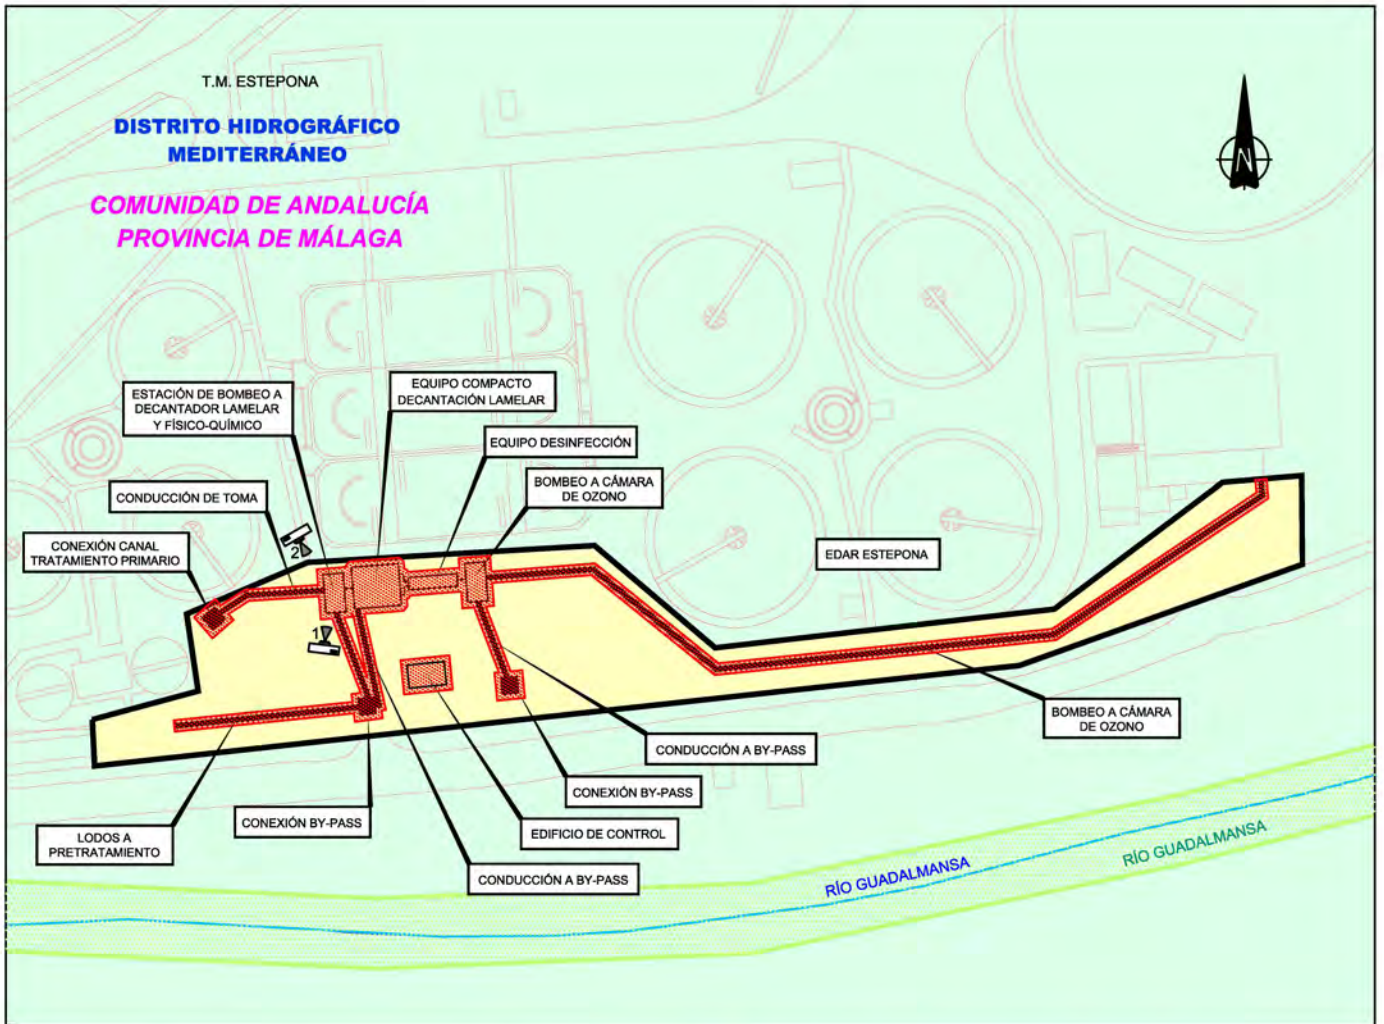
T.M. ESTEPONA

DISTRITO HIDROGRÁFICO MEDITERRÁNEO

COMUNIDAD DE ANDALUCÍA PROVINCIA DE MÁLAGA

N

ESTACIÓN DE BOMBEO A DECANTADOR LAMELAR Y FÍSICO-QUÍMICO

EQUIPO COMPACTO DECANTACIÓN LAMELAR

EQUIPO DESINFECCIÓN

BOMBEO A CÁMARA DE OZONO

CONDUCCIÓN DE TOMA

CONEXIÓN CANAL TRATAMIENTO PRIMARIO

2

1

EDAR ESTEPONA

BOMBEO A CÁMARA DE OZONO

CONDUCCIÓN A BY-PASS

CONEXIÓN BY-PASS

CONEXIÓN BY-PASS

EDIFICIO DE CONTROL

LODOS A PRETRATAMIENTO

CONDUCCIÓN A BY-PASS

RÍO GUADALMANSA

RÍO GUADALMANSA